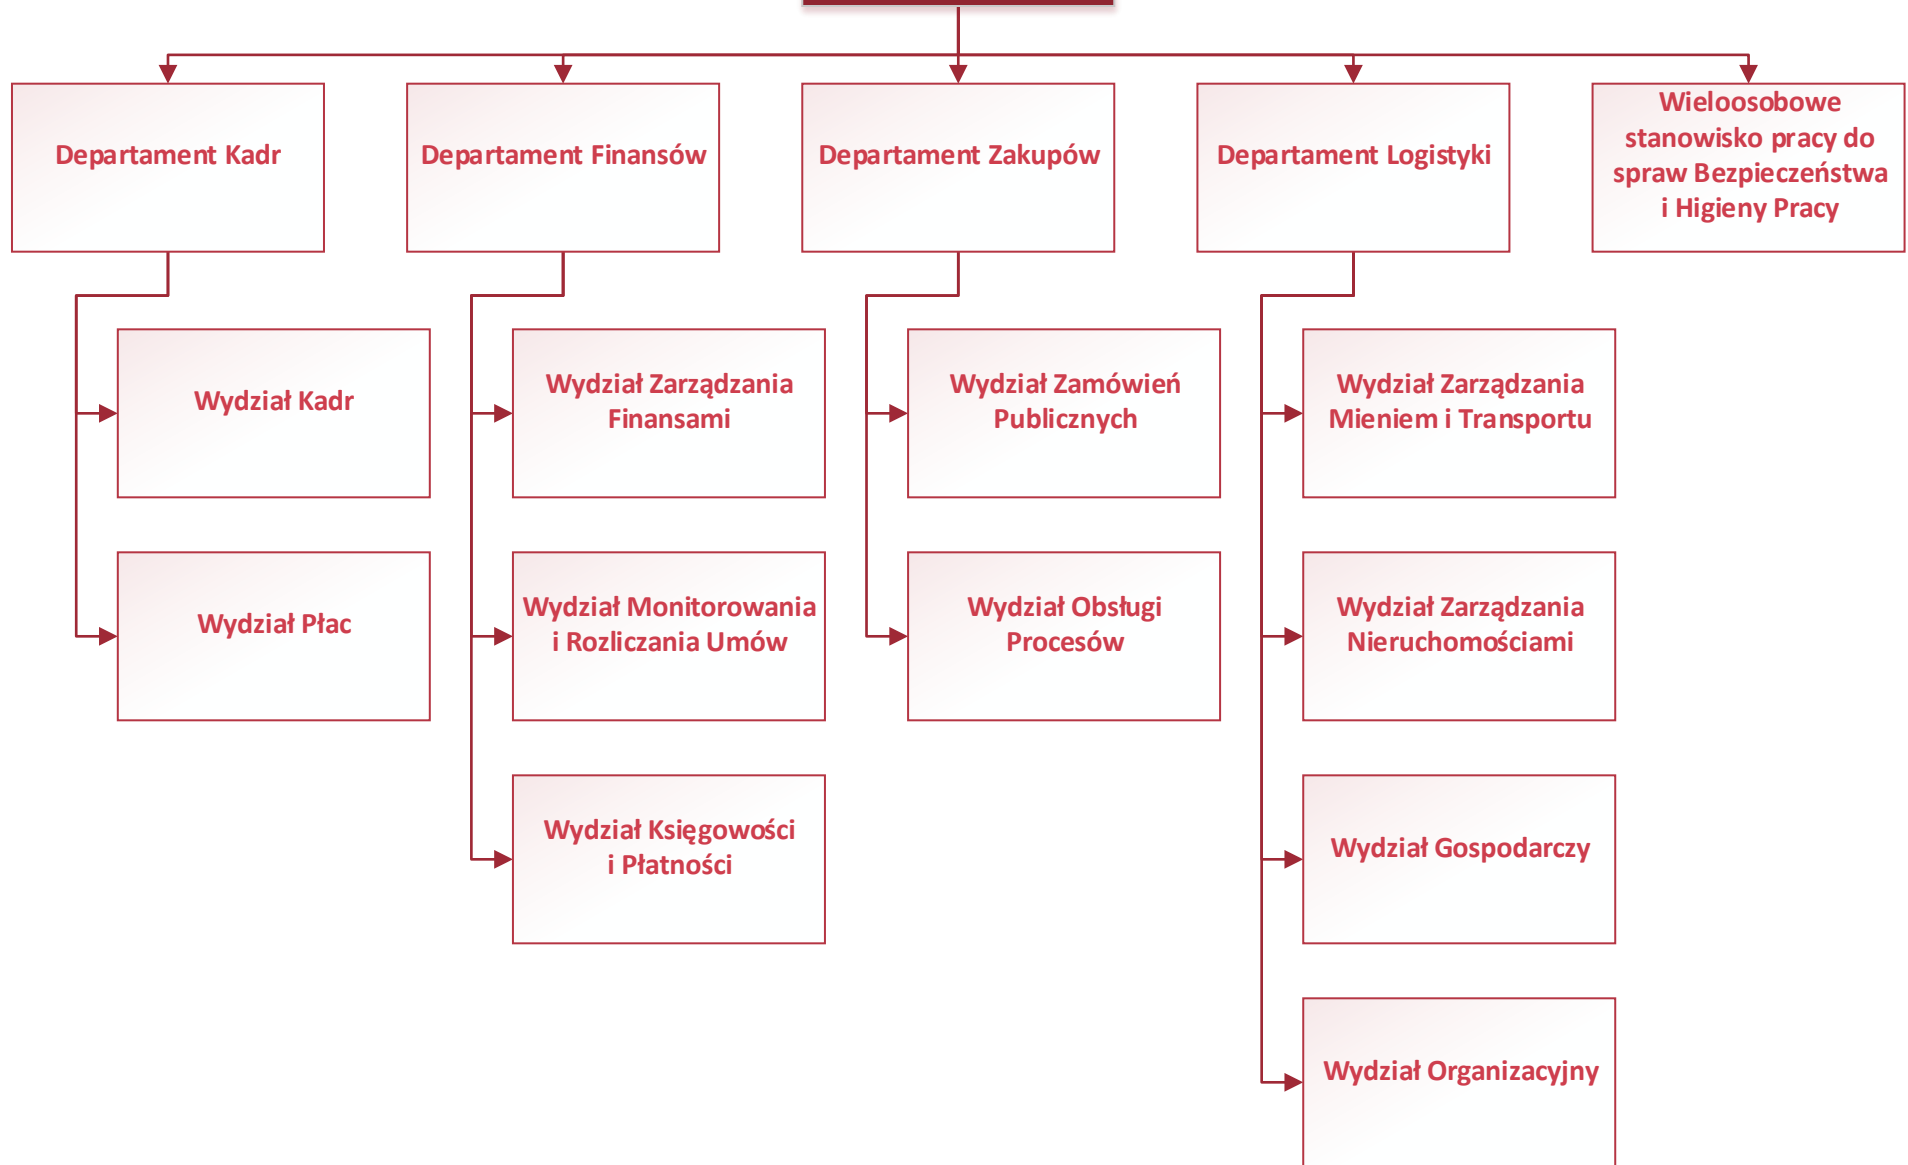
Departament Kadr

Wydział Kadr

Wydział Płac

Departament Finansów

Wydział Zarządzania Finansami

Wydział Monitorowania i Rozliczania Umów

Wydział Księgowości i Płatności

Departament Zakupów

Wydział Zamówień Publicznych

Wydział Obsługi Procesów

Departament Logistyki

Wydział Zarządzania Mieniem i Transportu

Wydział Zarządzania Nieruchomościami

Wydział Gospodarczy

Wydział Organizacyjny

Wieloosobowe stanowisko pracy do spraw Bezpieczeństwa i Higieny Pracy